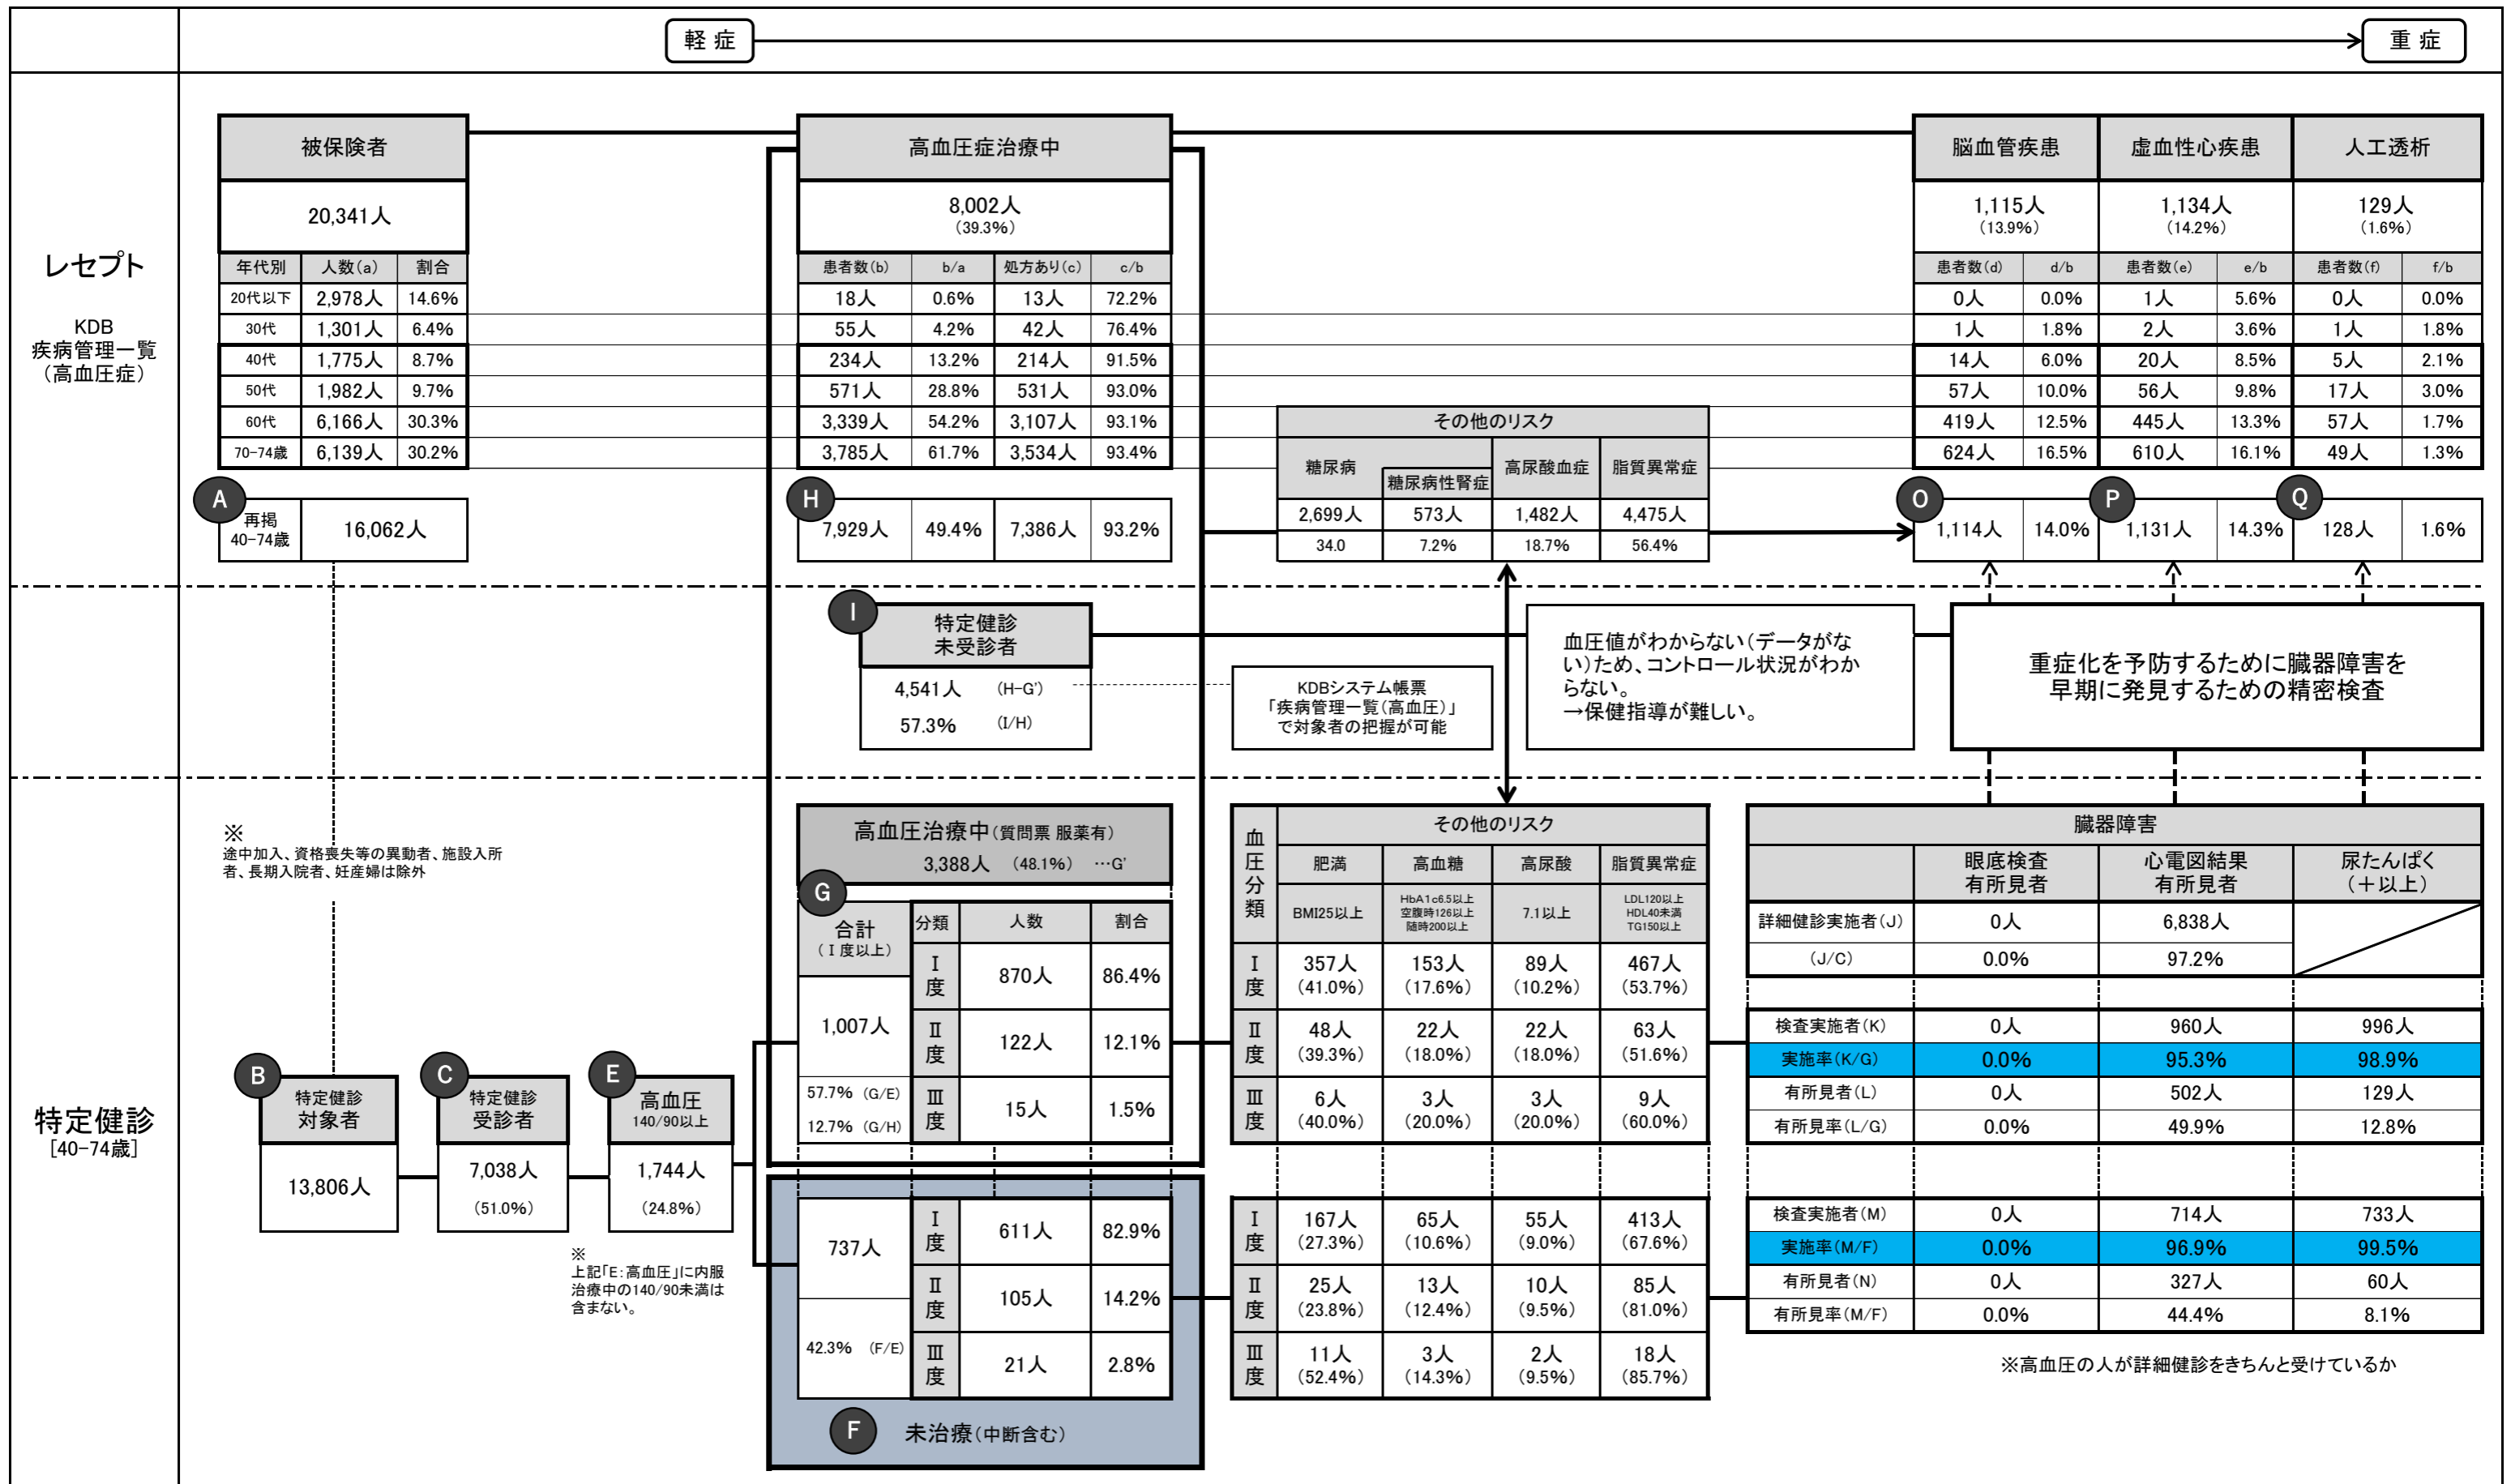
軽 症

重 症

レセプト

KDB
疾病管理一覧
(高血圧症)

被保険者

20,341人

| 年代別 | 人数(a) | 割合 |
|---|---|---|
| 20代以下 | 2,978人 | 14.6% |
| 30代 | 1,301人 | 6.4% |
| 40代 | 1,775人 | 8.7% |
| 50代 | 1,982人 | 9.7% |
| 60代 | 6,166人 | 30.3% |
| 70-74歳 | 6,139人 | 30.2% |

A 再掲 40-74歳 16,062人

高血圧症治療中

8,002人
(39.3%)

| 患者数(b) | b/a | 処方あり(c) | c/b |
|---|---|---|---|
| 18人 | 0.6% | 13人 | 72.2% |
| 55人 | 4.2% | 42人 | 76.4% |
| 234人 | 13.2% | 214人 | 91.5% |
| 571人 | 28.8% | 531人 | 93.0% |
| 3,339人 | 54.2% | 3,107人 | 93.1% |
| 3,785人 | 61.7% | 3,534人 | 93.4% |

H 7,929人 49.4% 7,386人 93.2%

その他のリスク

| 糖尿病 | 糖尿病性腎症 | 高尿酸血症 | 脂質異常症 |
|---|---|---|---|
| 2,699人 | 573人 | 1,482人 | 4,475人 |
| 34.0 | 7.2% | 18.7% | 56.4% |

| 脳血管疾患 | | 虚血性心疾患 | | 人工透析 | |
|---|---|---|---|---|---|
| 1,115人 (13.9%) | | 1,134人 (14.2%) | | 129人 (1.6%) | |
| 患者数(d) | d/b | 患者数(e) | e/b | 患者数(f) | f/b |
| 0人 | 0.0% | 1人 | 5.6% | 0人 | 0.0% |
| 1人 | 1.8% | 2人 | 3.6% | 1人 | 1.8% |
| 14人 | 6.0% | 20人 | 8.5% | 5人 | 2.1% |
| 57人 | 10.0% | 56人 | 9.8% | 17人 | 3.0% |
| 419人 | 12.5% | 445人 | 13.3% | 57人 | 1.7% |
| 624人 | 16.5% | 610人 | 16.1% | 49人 | 1.3% |
| O 1,114人 | 14.0% | P 1,131人 | 14.3% | Q 128人 | 1.6% |

I 特定健診 未受診者
4,541人 (H-G')
57.3% (I/H)

KDBシステム帳票
「疾病管理一覧(高血圧)」
で対象者の把握が可能

血圧値がわからない(データがない)ため、コントロール状況がわからない。
→保健指導が難しい。

重症化を予防するために臓器障害を早期に発見するための精密検査

※
途中加入、資格喪失等の異動者、施設入所者、長期入院者、妊産婦は除外

特定健診
[40-74歳]

B 特定健診 対象者 13,806人

C 特定健診 受診者 7,038人 (51.0%)

E 高血圧 140/90以上 1,744人 (24.8%)

※
上記「E:高血圧」に内服治療中の140/90未満は含まない。

高血圧治療中(質問票 服薬有)
3,388人 (48.1%) …G'

G
| 合計 (I度以上) | 分類 | 人数 | 割合 |
|---|---|---|---|
| 1,007人 | I度 | 870人 | 86.4% |
| | II度 | 122人 | 12.1% |
| 57.7% (G/E) 12.7% (G/H) | III度 | 15人 | 1.5% |

| 737人 | I度 | 611人 | 82.9% |
|---|---|---|---|
| | II度 | 105人 | 14.2% |
| 42.3% (F/E) | III度 | 21人 | 2.8% |

F 未治療(中断含む)

その他のリスク

| 血圧分類 | 肥満 | 高血糖 | 高尿酸 | 脂質異常症 |
|---|---|---|---|---|
| | BMI25以上 | HbA1c6.5以上 空腹時126以上 随時200以上 | 7.1以上 | LDL120以上 HDL40未満 TG150以上 |
| I度 | 357人 (41.0%) | 153人 (17.6%) | 89人 (10.2%) | 467人 (53.7%) |
| II度 | 48人 (39.3%) | 22人 (18.0%) | 22人 (18.0%) | 63人 (51.6%) |
| III度 | 6人 (40.0%) | 3人 (20.0%) | 3人 (20.0%) | 9人 (60.0%) |
| I度 | 167人 (27.3%) | 65人 (10.6%) | 55人 (9.0%) | 413人 (67.6%) |
| II度 | 25人 (23.8%) | 13人 (12.4%) | 10人 (9.5%) | 85人 (81.0%) |
| III度 | 11人 (52.4%) | 3人 (14.3%) | 2人 (9.5%) | 18人 (85.7%) |

臓器障害

| | 眼底検査 有所見者 | 心電図結果 有所見者 | 尿たんぱく (+以上) |
|---|---|---|---|
| 詳細健診実施者(J) | 0人 | 6,838人 | |
| (J/C) | 0.0% | 97.2% | |
| 検査実施者(K) | 0人 | 960人 | 996人 |
| 実施率(K/G) | 0.0% | 95.3% | 98.9% |
| 有所見者(L) | 0人 | 502人 | 129人 |
| 有所見率(L/G) | 0.0% | 49.9% | 12.8% |
| 検査実施者(M) | 0人 | 714人 | 733人 |
| 実施率(M/F) | 0.0% | 96.9% | 99.5% |
| 有所見者(N) | 0人 | 327人 | 60人 |
| 有所見率(M/F) | 0.0% | 44.4% | 8.1% |

※高血圧の人が詳細健診をきちんと受けているか